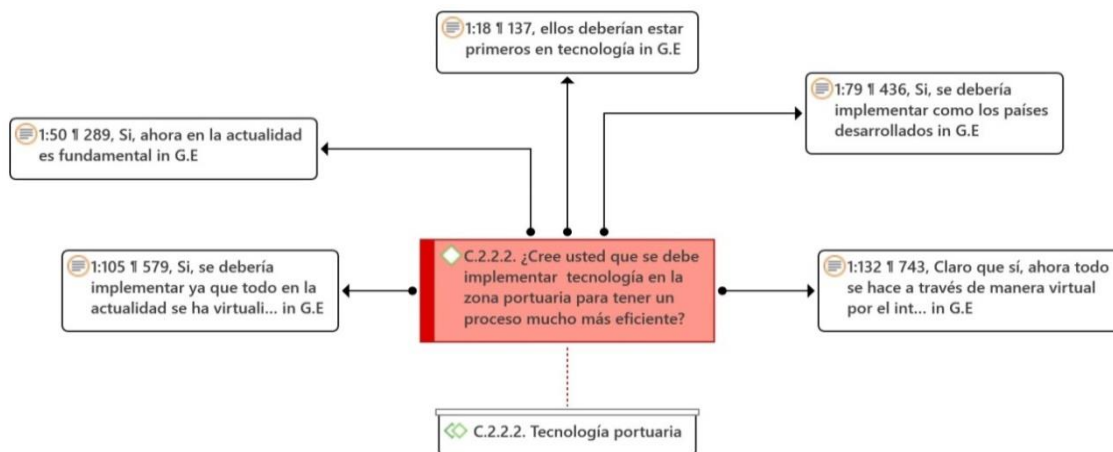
1:18 ¶ 137, ellos deberían estar primeros en tecnología in G.E

1:79 ¶ 436, Si, se debería implementar como los países desarrollados in G.E

1:50 ¶ 289, Si, ahora en la actualidad es fundamental in G.E

1:105 ¶ 579, Si, se debería implementar ya que todo en la actualidad se ha virtuali... in G.E

C.2.2.2. ¿Cree usted que se debe implementar tecnología en la zona portuaria para tener un proceso mucho más eficiente?

1:132 ¶ 743, Claro que sí, ahora todo se hace a través de manera virtual por el int... in G.E

C.2.2.2. Tecnología portuaria